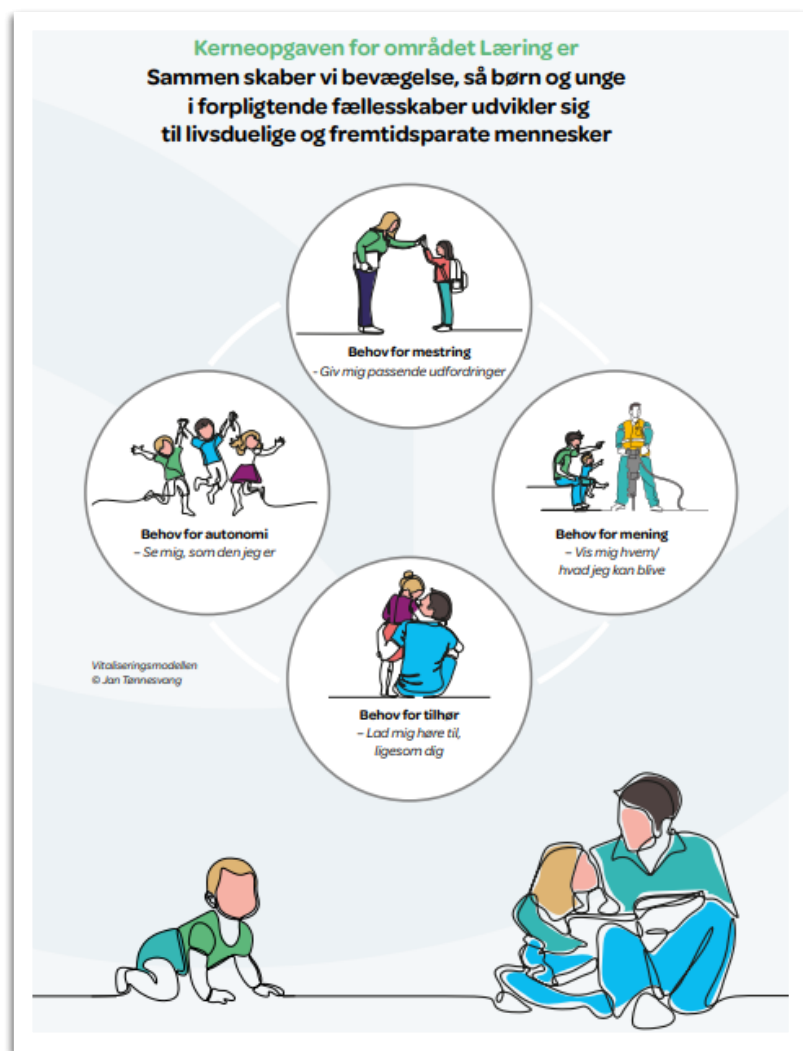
Kerneopgaven for området Læring er
Sammen skaber vi bevægelse, så børn og unge i forpligtende fællesskaber udvikler sig til livsduelige og fremtidsparate mennesker

Behov for mestring
– Giv mig passende udfordringer

Behov for autonomi
– Se mig, som den jeg er

Behov for mening
– Vis mig hvem/ hvad jeg kan blive

Behov for tilhør
– Lad mig høre til, ligesom dig

Vitaliseringsmodellen
© Jan Tønnesvang